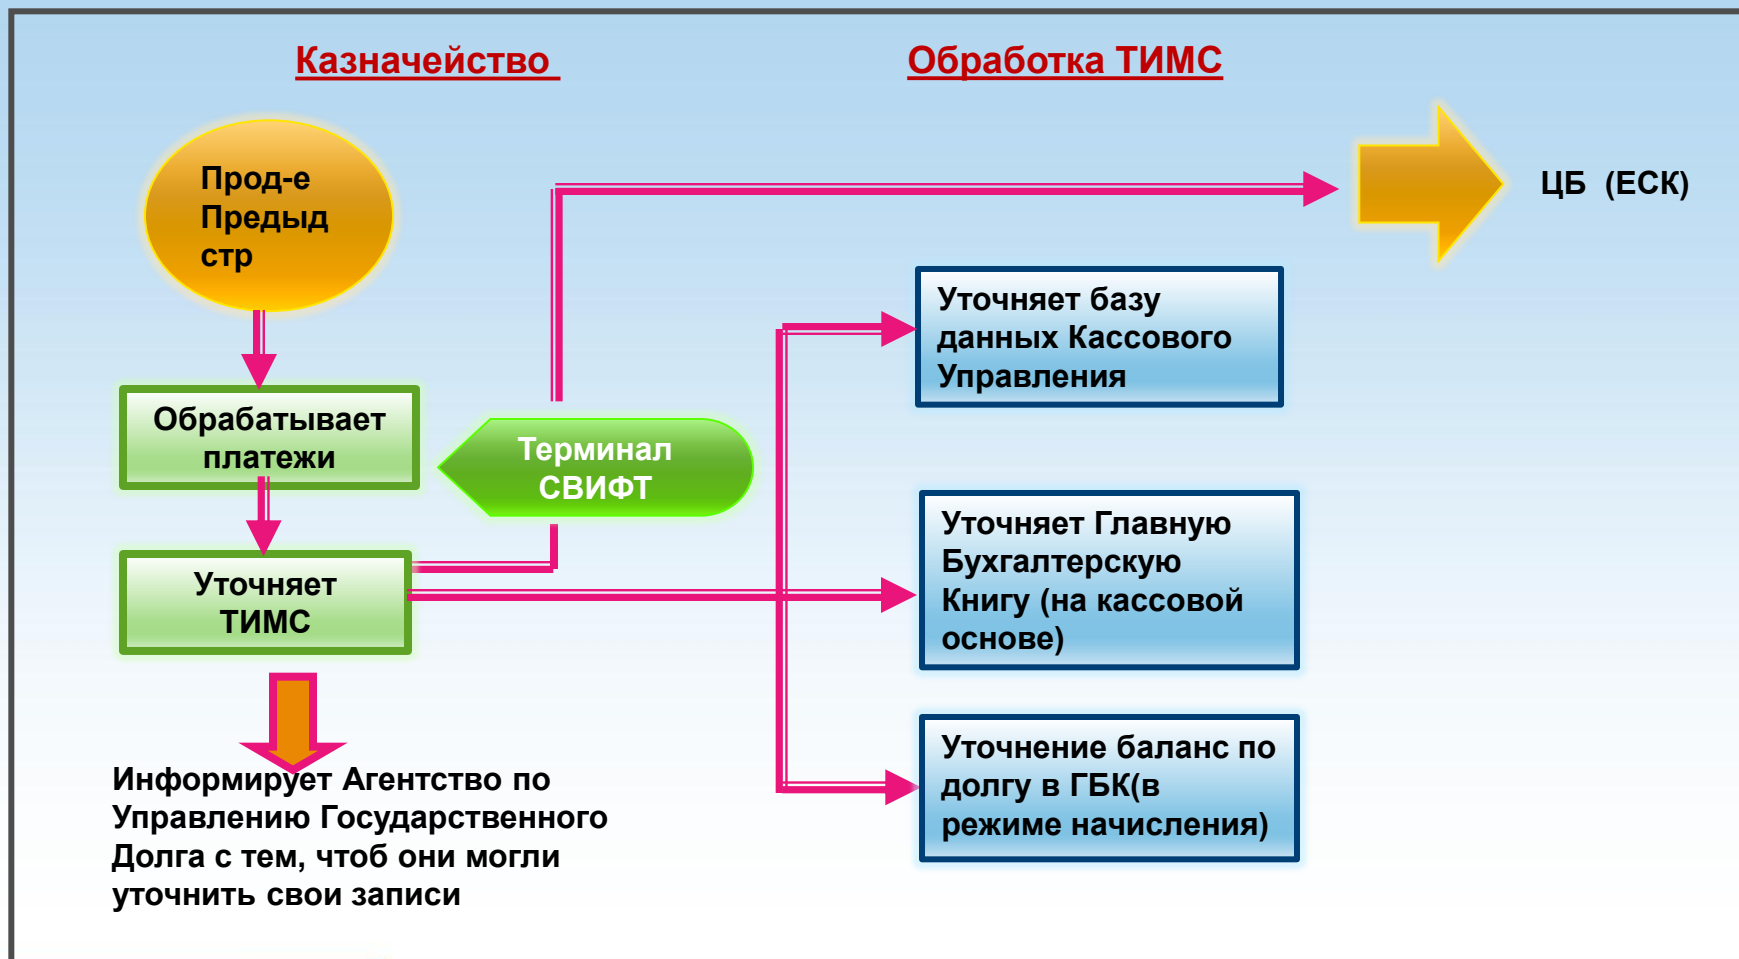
Казначейство

Обработка ТИМС

Прод-е Предыд стр

ЦБ (ЕСК)

Уточняет базу данных Кассового Управления

Обрабатывает платежи

Терминал СВИФТ

Уточняет Главную Бухгалтерскую Книгу (на кассовой основе)

Уточняет ТИМС

Уточнение баланс по долгу в ГБК(в режиме начисления)

Информирует Агентство по Управлению Государственного Долга с тем, чтоб они могли уточнить свои записи